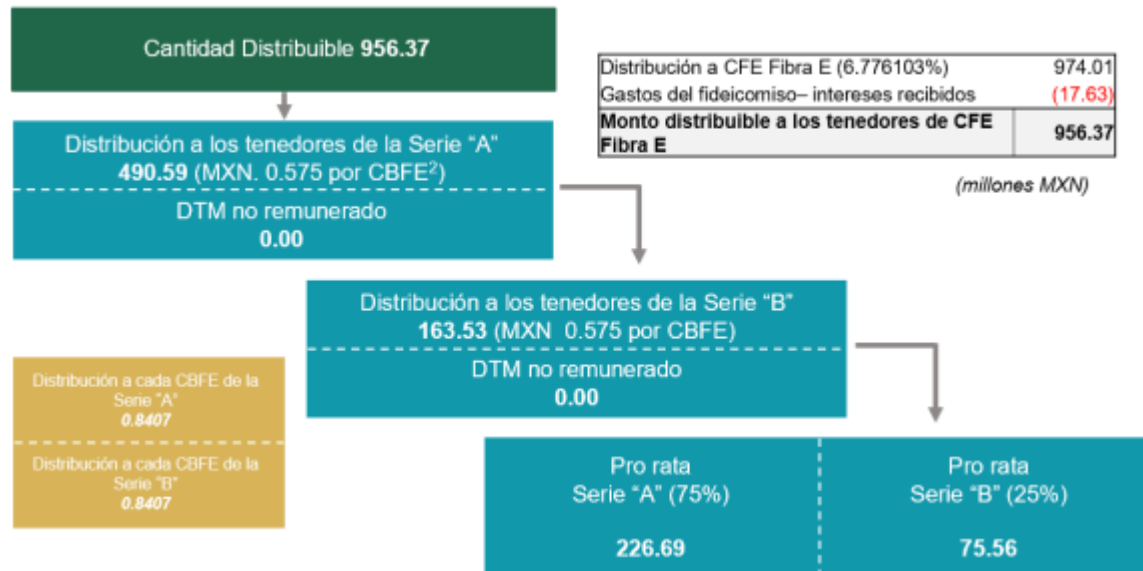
Cantidad Distribuible **956.37**

| | |
|---|---|
| Distribución a CFE Fibra E (6.776103%) | 974.01 |
| Gastos del fideicomiso– intereses recibidos | (17.63) |
| **Monto distribuible a los tenedores de CFE Fibra E** | **956.37** |

*(millones MXN)*

Distribución a los tenedores de la Serie “A”
**490.59** (MXN. 0.575 por CBFE$^{2}$)

DTM no remunerado
**0.00**

Distribución a los tenedores de la Serie “B”
**163.53** (MXN 0.575 por CBFE)

DTM no remunerado
**0.00**

Distribución a cada CBFE de la Serie “A”
*0.8407*

Distribución a cada CBFE de la Serie “B”
*0.8407*

Pro rata
Serie “A” (75%)

**226.69**

Pro rata
Serie “B” (25%)

**75.56**